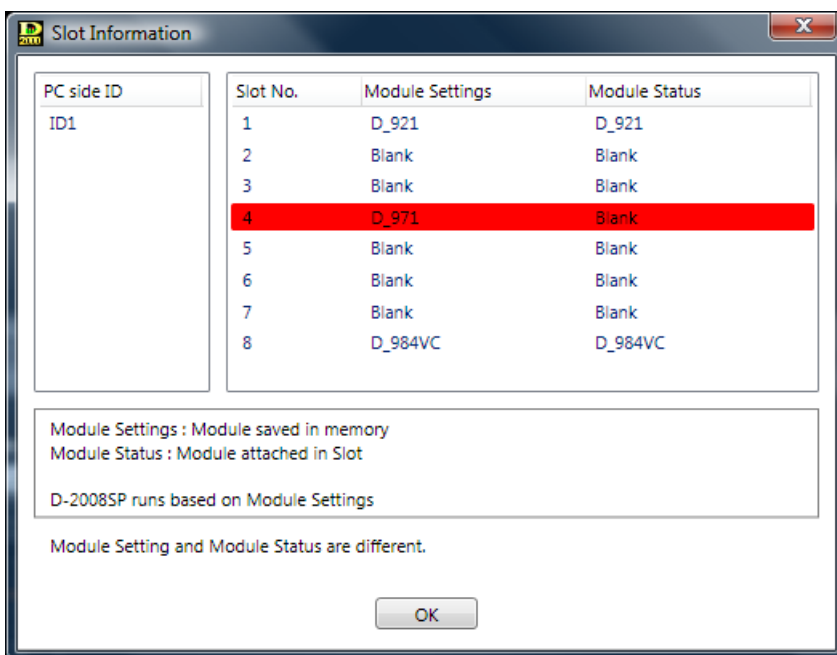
Slot Information

| PC side ID |
|---|
| ID1 |

| Slot No. | Module Settings | Module Status |
|---|---|---|
| 1 | D_921 | D_921 |
| 2 | Blank | Blank |
| 3 | Blank | Blank |
| 4 | D_971 | Blank |
| 5 | Blank | Blank |
| 6 | Blank | Blank |
| 7 | Blank | Blank |
| 8 | D_984VC | D_984VC |

Module Settings : Module saved in memory
Module Status : Module attached in Slot

D-2008SP runs based on Module Settings

Module Setting and Module Status are different.

OK